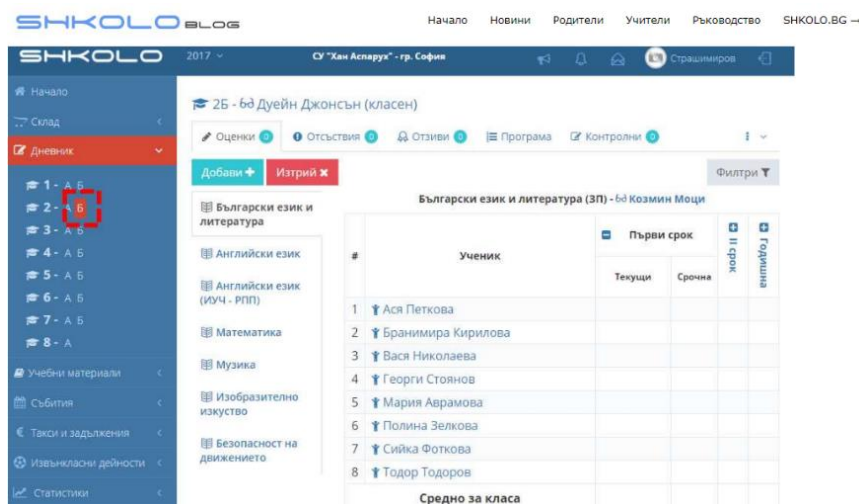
SHKOLO BLOG

Начало Новини Родители Учители Ръководство SHKOLO.BG

SHKOLO 2017 СУ "Хан Аспарух" - гр. София Страшимиров

Начало
Склад
Дневник
1 - А Б
2 - А Б
3 - А Б
4 - А Б
5 - А Б
6 - А Б
7 - А Б
8 - А
Учебни материали
Събития
Такси и задължения
Извънкласни дейности
Статистики

2Б - Дуейн Джонсън (класен)

Оценки 0 Отсъствия 0 Отзиви 0 Програма Контролни 0

Добави + Изтрий ✖ Филтри

Български език и литература
Английски език
Английски език (ИУЧ - РПП)
Математика
Музика
Изобразително изкуство
Безопасност на движението

Български език и литература (ЗП) - Козмин Моци

| # | Ученик | Първи срок Текущи | Първи срок Срочна | II срок | Годишна |
|---|---|---|---|---|---|
| 1 | Ася Петкова | | | | |
| 2 | Бранимира Кирилова | | | | |
| 3 | Вася Николаева | | | | |
| 4 | Георги Стоянов | | | | |
| 5 | Мария Аврамова | | | | |
| 6 | Полина Зелкова | | | | |
| 7 | Сийка Фоткова | | | | |
| 8 | Тодор Тодоров | | | | |
| | Средно за класа | | | | |